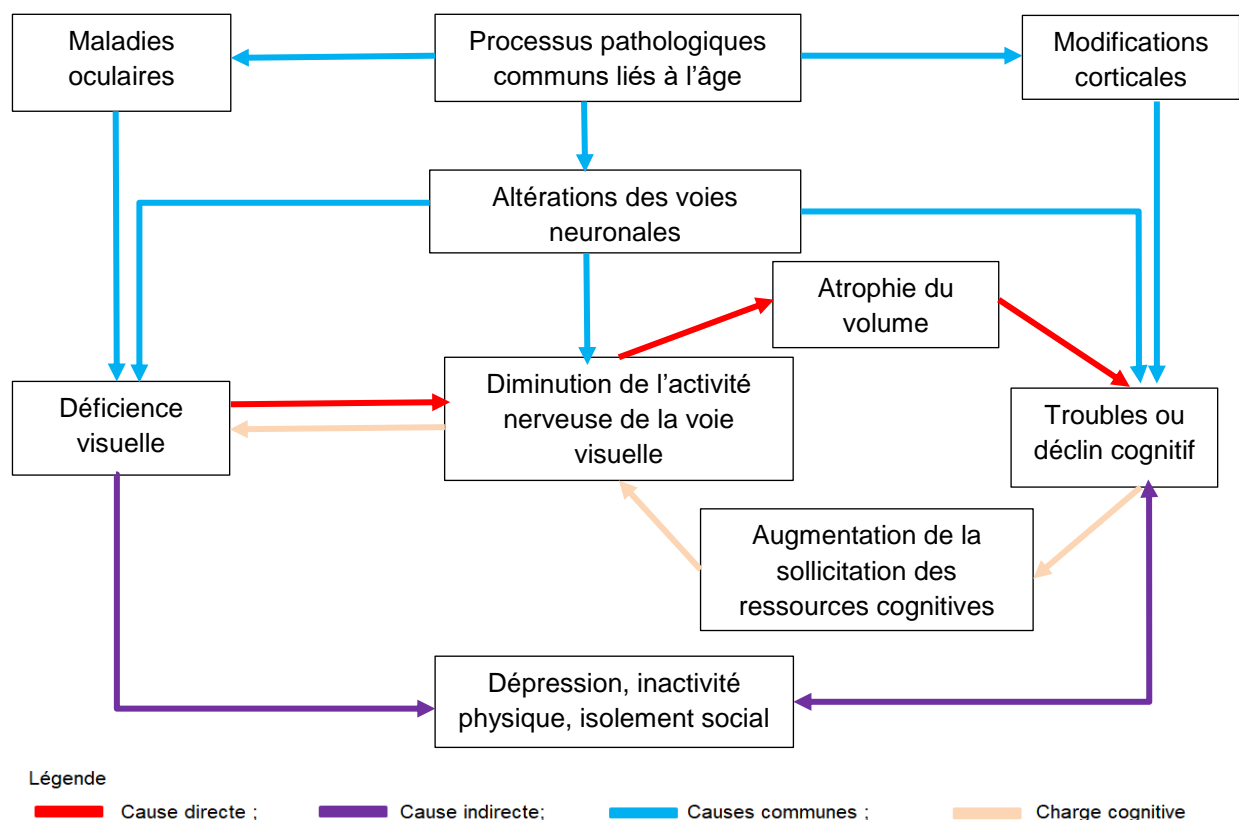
Maladies oculaires

Processus pathologiques communs liés à l'âge

Modifications corticales

Altérations des voies neuronales

Atrophie du volume

Déficience visuelle

Diminution de l'activité nerveuse de la voie visuelle

Troubles ou déclin cognitif

Augmentation de la sollicitation des ressources cognitives

Dépression, inactivité physique, isolement social

Légende

Cause directe ; Cause indirecte; Causes communes ; Charge cognitive